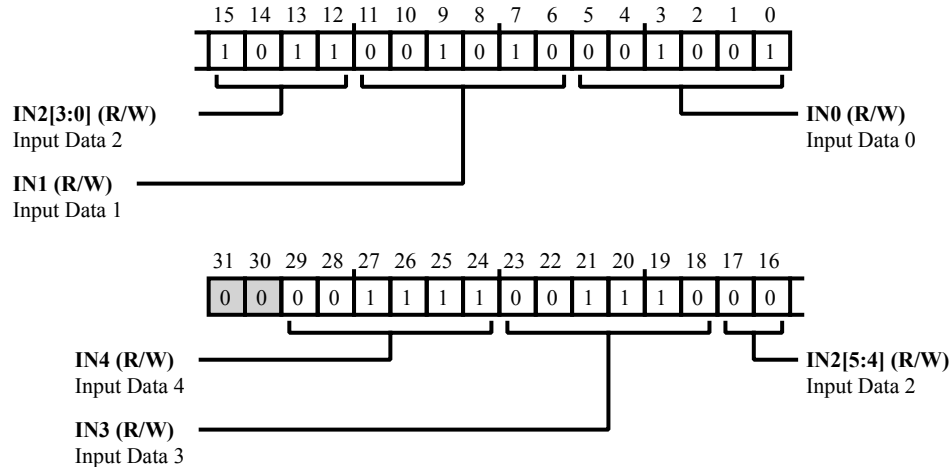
15 14 13 12 11 10 9 8 7 6 5 4 3 2 1 0

| 1 | 0 | 1 | 1 | 0 | 0 | 1 | 0 | 1 | 0 | 0 | 0 | 1 | 0 | 0 | 1 |
|---|---|---|---|---|---|---|---|---|---|---|---|---|---|---|---|

**IN2[3:0] (R/W)**
Input Data 2

**IN0 (R/W)**
Input Data 0

**IN1 (R/W)**
Input Data 1

31 30 29 28 27 26 25 24 23 22 21 20 19 18 17 16

| 0 | 0 | 0 | 0 | 1 | 1 | 1 | 1 | 0 | 0 | 1 | 1 | 1 | 0 | 0 | 0 |
|---|---|---|---|---|---|---|---|---|---|---|---|---|---|---|---|

**IN4 (R/W)**
Input Data 4

**IN2[5:4] (R/W)**
Input Data 2

**IN3 (R/W)**
Input Data 3